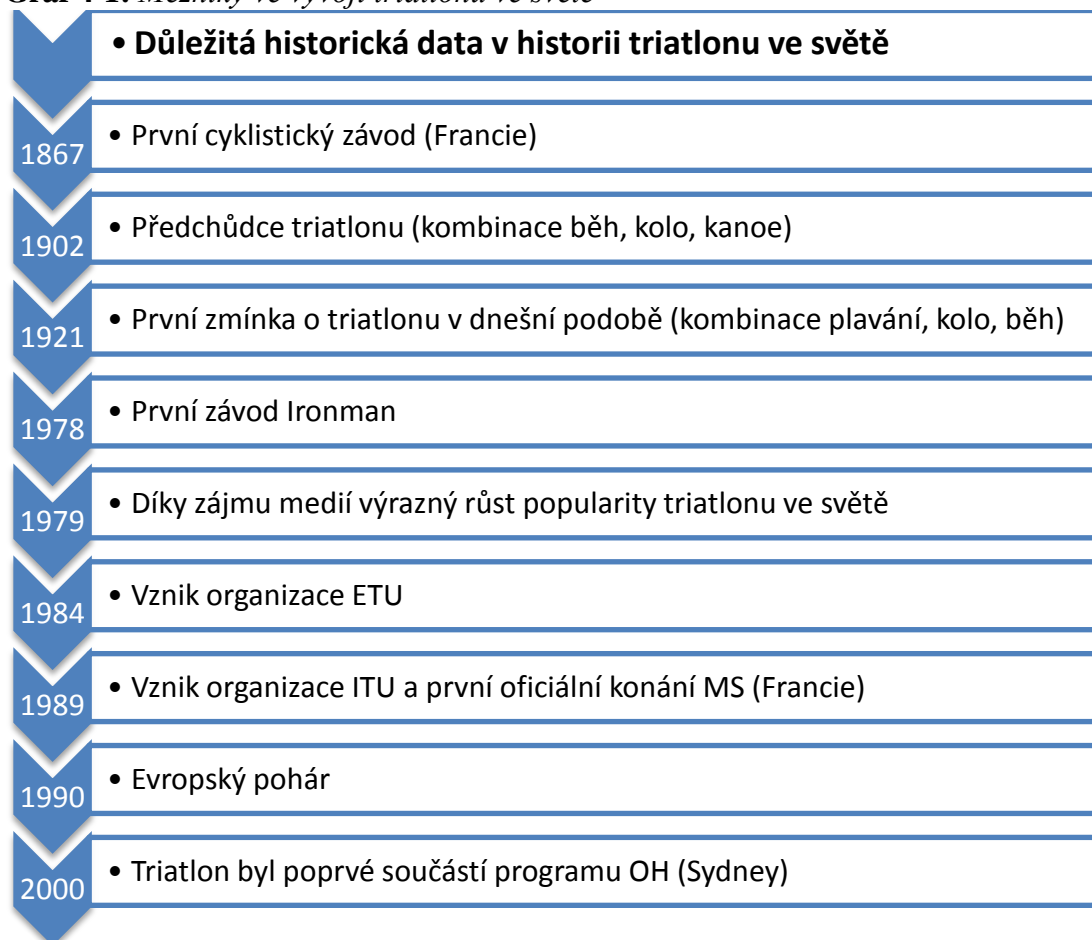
Graf 1: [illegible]

• Důležitá historická data v historii triatlonu ve světě

1867 • První cyklistický závod (Francie)

1902 • Předchůdce triatlonu (kombinace běh, kolo, kanoe)

1921 • První zmínka o triatlonu v dnešní podobě (kombinace plavání, kolo, běh)

1978 • První závod Ironman

1979 • Díky zájmu medií výrazný růst popularity triatlonu ve světě

1984 • Vznik organizace ETU

1989 • Vznik organizace ITU a první oficiální konání MS (Francie)

1990 • Evropský pohár

2000 • Triatlon byl poprvé součástí programu OH (Sydney)